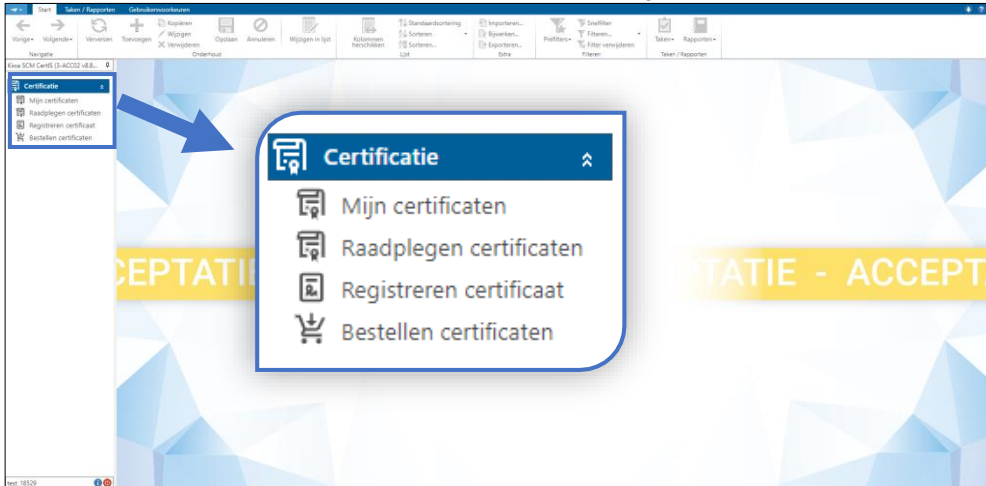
Start Taken / Rapporten Gebruikersvoorkeuren

Vorige Volgende Verversen Toevoegen Kopiëren Wijzigen Verwijderen Opslaan Annuleren Wijzigen in lijst Kolommen herschikken Standaardsortering Sorteren Sorteren... Importeren... Bijwerken... Exporteren... Prefilters Snelfilter Filteren... Filter verwijderen Taken Rapporten

Navigatie Onderhoud Lijst Extra Filteren Taken / Rapporten

Kiwa SCM CertIS (S-ACC02 v8.8...

Certificatie
Mijn certificaten
Raadplegen certificaten
Registreren certificaat
Bestellen certificaten

CEPTATIE TATIE - ACCEPT

Certificatie
Mijn certificaten
Raadplegen certificaten
Registreren certificaat
Bestellen certificaten

test_18529